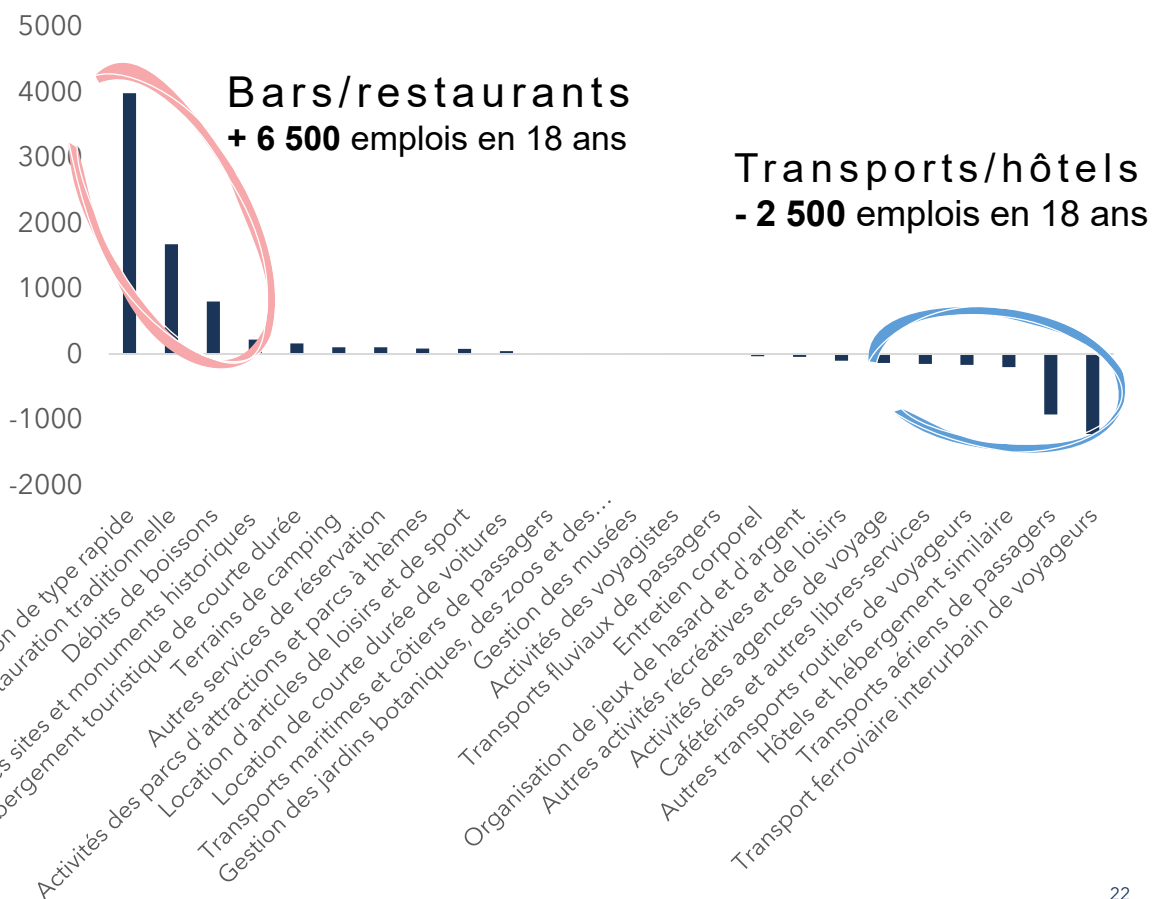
5000
4000
3000
2000
1000
0
-1000
-2000

Bars/restaurants
**+ 6 500** emplois en 18 ans

Transports/hôtels
**- 2 500** emplois en 18 ans

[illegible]n de type rapide
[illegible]auration traditionnelle
Débits de boissons
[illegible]s sites et monuments historiques
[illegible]bergement touristique de courte durée
Terrains de camping
Autres services de réservation
Activités des parcs d'attractions et parcs à thèmes
Location d'articles de loisirs et de sport
Location de courte durée de voitures
Transports maritimes et côtiers de passagers
Gestion des jardins botaniques, des zoos et des...
Gestion des musées
Activités des voyagistes
Transports fluviaux de passagers
Entretien corporel
Organisation de jeux de hasard et d'argent
Autres activités récréatives et de loisirs
Activités des agences de voyage
Cafétérias et autres libres-services
Autres transports routiers de voyageurs
Hôtels et hébergement similaire
Transports aériens de passagers
Transport ferroviaire interurbain de voyageurs

22